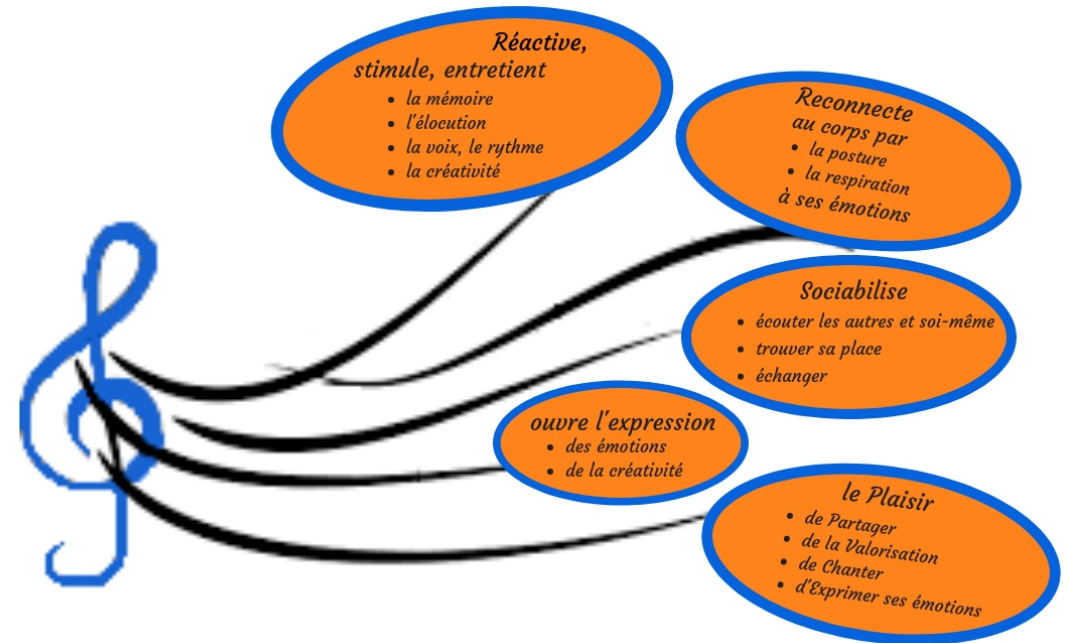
Réactive, stimule, entretient

- la mémoire
- l'élocution
- la voix, le rythme
- la créativité

Reconnecte au corps par

- la posture
- la respiration

à ses émotions

Sociabilise

- écouter les autres et soi-même
- trouver sa place
- échanger

ouvre l'expression

- des émotions
- de la créativité

le Plaisir

- de Partager
- de la Valorisation
- de Chanter
- d'Exprimer ses émotions